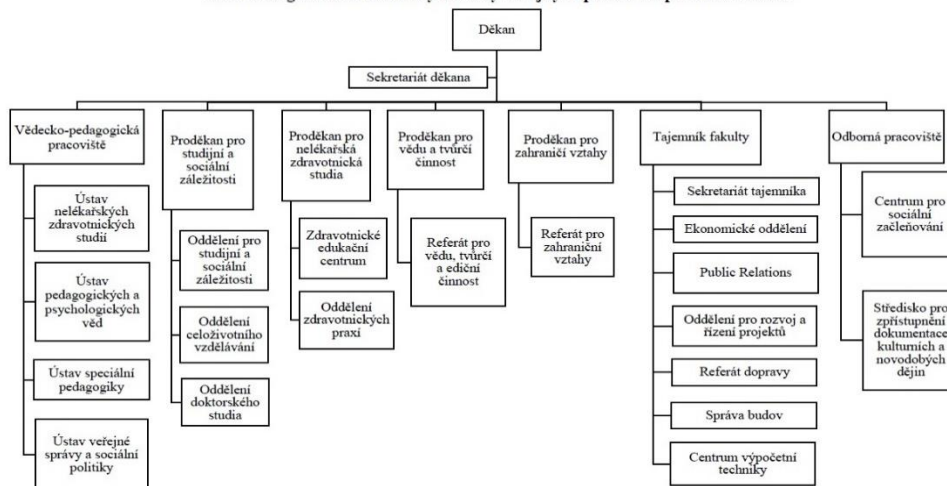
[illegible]

Děkan

Sekretariát děkana

Vědecko-pedagogická pracoviště

Ústav nelékařských zdravotnických studií

Ústav pedagogických a psychologických věd

Ústav speciální pedagogiky

Ústav veřejné správy a sociální politiky

Proděkan pro studijní a sociální záležitosti

Oddělení pro studijní a sociální záležitosti

Oddělení celoživotního vzdělávání

Oddělení doktorského studia

Proděkan pro nelékařská zdravotnická studia

Zdravotnické edukační centrum

Oddělení zdravotnických praxí

Proděkan pro vědu a tvůrčí činnost

Referát pro vědu, tvůrčí a ediční činnost

Proděkan pro zahraničí vztahy

Referát pro zahraniční vztahy

Tajemník fakulty

Sekretariát tajemníka

Ekonomické oddělení

Public Relations

Oddělení pro rozvoj a řízení projektů

Referát dopravy

Správa budov

Centrum výpočetní techniky

Odborná pracoviště

Centrum pro sociální začleňování

Středisko pro zpřístupnění dokumentace kulturních a novodobých dějin